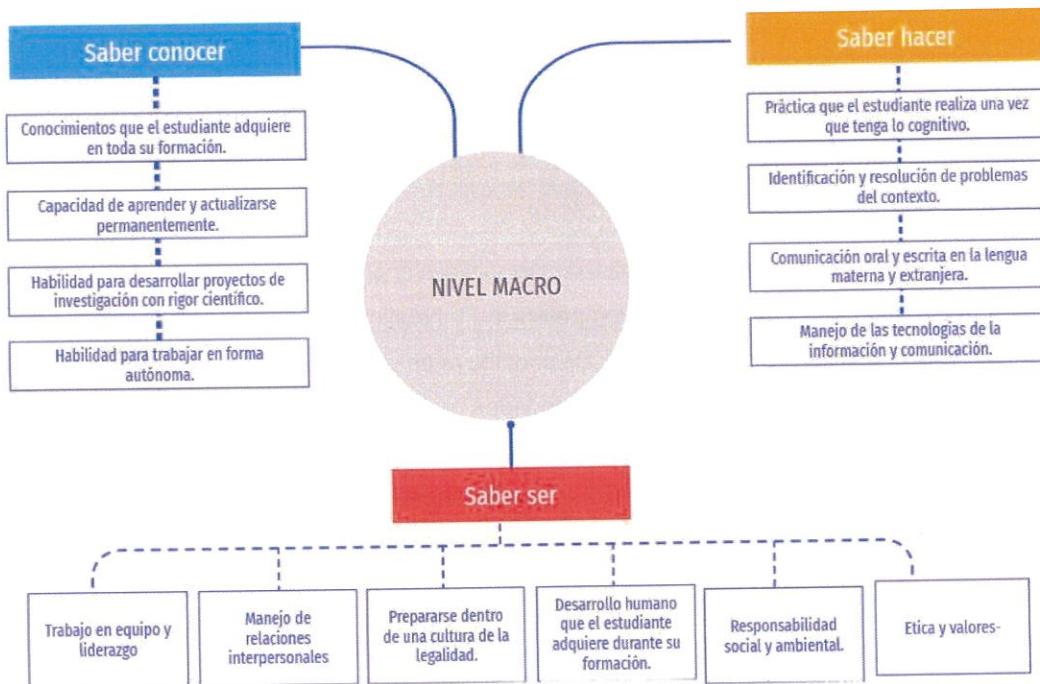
Saber conocer

Conocimientos que el estudiante adquiere en toda su formación.

Capacidad de aprender y actualizarse permanentemente.

Habilidad para desarrollar proyectos de investigación con rigor científico.

Habilidad para trabajar en forma autónoma.

NIVEL MACRO

Saber hacer

Práctica que el estudiante realiza una vez que tenga lo cognitivo.

Identificación y resolución de problemas del contexto.

Comunicación oral y escrita en la lengua materna y extranjera.

Manejo de las tecnologías de la información y comunicación.

Saber ser

Trabajo en equipo y liderazgo

Manejo de relaciones interpersonales

Prepararse dentro de una cultura de la legalidad.

Desarrollo humano que el estudiante adquiere durante su formación.

Responsabilidad social y ambiental.

Etica y valores-